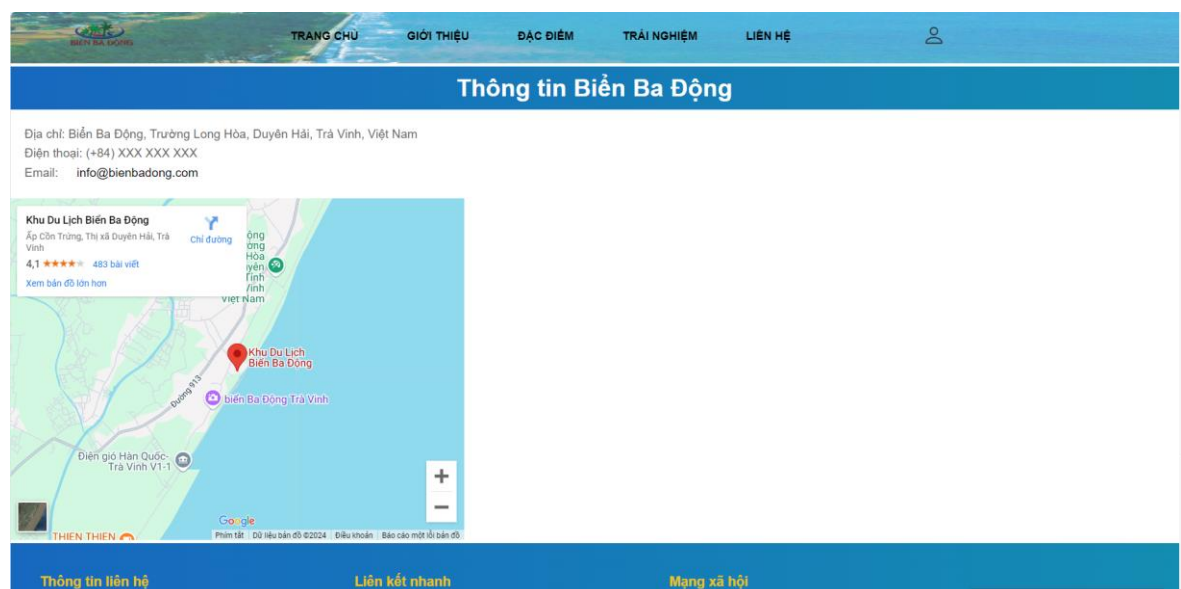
BIỂN BA ĐỘNG

TRANG CHỦ GIỚI THIỆU ĐẶC ĐIỂM TRẢI NGHIỆM LIÊN HỆ

Thông tin Biển Ba Động

Địa chỉ: Biển Ba Động, Trường Long Hòa, Duyên Hải, Trà Vinh, Việt Nam
Điện thoại: (+84) XXX XXX XXX
Email: info@bienbadong.com

Khu Du Lịch Biển Ba Động
Ấp Cồn Trứng, Thị xã Duyên Hải, Trà Vinh
Chỉ đường
4,1 ★★★★★ 483 bài viết
Xem bản đồ lớn hơn

ộng
ong
Hòa
uyên
Tinh
Vinh
Việt Nam

Khu Du Lịch Biển Ba Động
Đường 913
biển Ba Động Trà Vinh
Điện gió Hàn Quốc-Trà Vinh V1-1
THIEN THIEN
Google
Phím tắt | Dữ liệu bản đồ ©2024 | Điều khoản | Báo cáo một lỗi bản đồ

Thông tin liên hệ

Liên kết nhanh

Mạng xã hội